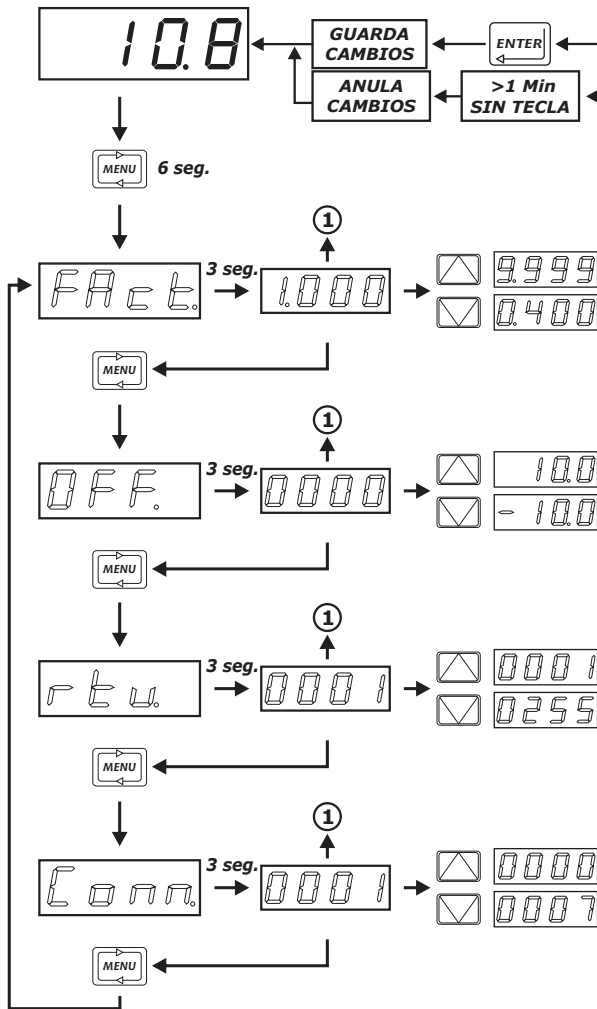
10.8

GUARDA CAMBIOS

ENTER

ANULA CAMBIOS

>1 Min SIN TECLA

MENU 6 seg.

FAct.

3 seg.

1

1.000

9.999

0.400

MENU

OFF.

3 seg.

1

0000

10.0

- 10.0

MENU

rtu.

3 seg.

1

0001

0001

0255

MENU

Conn.

3 seg.

1

0001

0000

0007

MENU